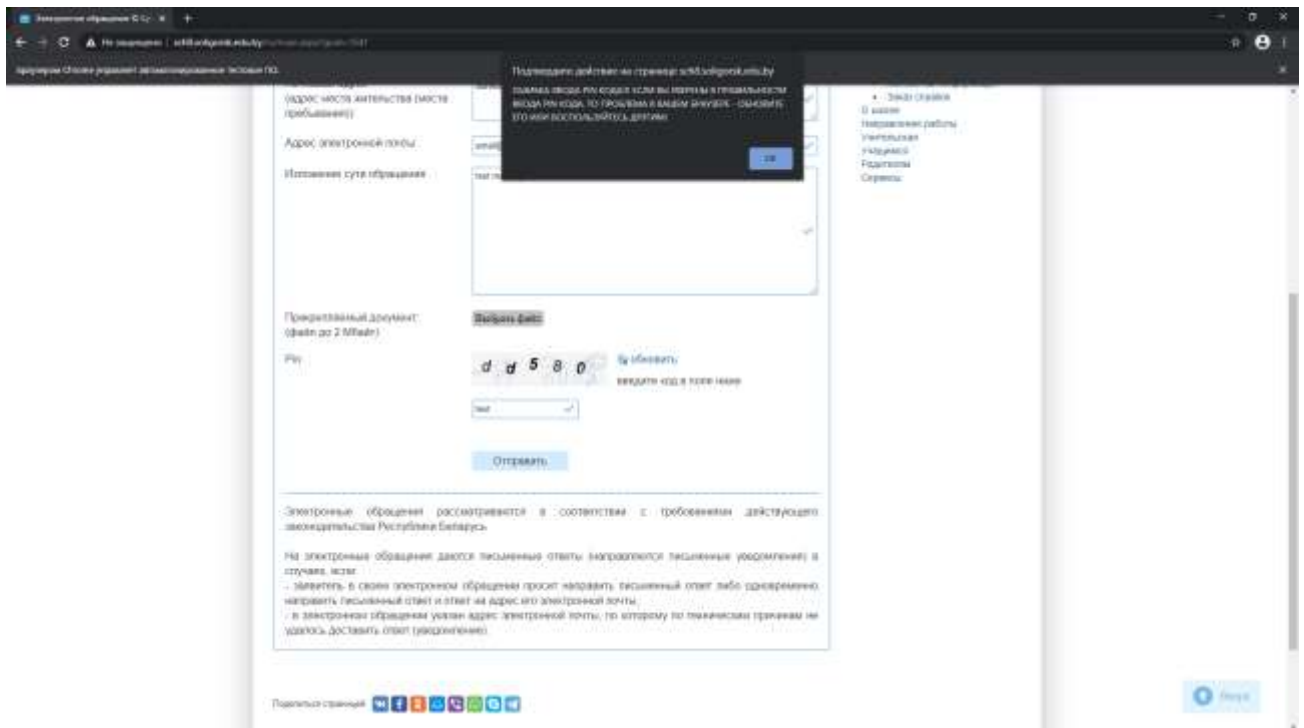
Электронные обращения © Су ×

Не защищено | sch8.uofgorodok.edu.by

Подтвердите действие на странице sch8.uofgorodok.edu.by

ОШИБКА ВВОДА PIN КОДА!!! ЕСЛИ ВЫ УВЕРЕНЫ В ПРАВИЛЬНОСТИ ВВОДА PIN КОДА, ТО ПРОБЛЕМА В ВАШЕМ БРАУЗЕРЕ - ОБНОВИТЕ ЕГО ИЛИ ВОСПОЛЬЗУЙТЕСЬ ДРУГИМ

OK

(адрес места жительства (места пребывания))

Адрес электронной почты

Изложение сути обращения

test

Прикрепленный документ: (файл до 2 Мбайт)

Выбрать файл

Pin

d d 5 8 0

обновить

введите код в поле ниже

test

Отправить

• Зона отдыха
О школе
Направления работы
Учительская
Учащимся
Родителям
Сервисы

Электронные обращения рассматриваются в соответствии с требованиями действующего законодательства Республики Беларусь.

На электронные обращения даются письменные ответы (направляются письменные уведомления) в случаях, если:
- заявитель в своем электронном обращении просит направить письменный ответ либо одновременно направить письменный ответ и ответ на адрес его электронной почты;
- в электронном обращении указан адрес электронной почты, по которому по техническим причинам не удалось доставить ответ (уведомление).

Поделиться страницей

Вверх